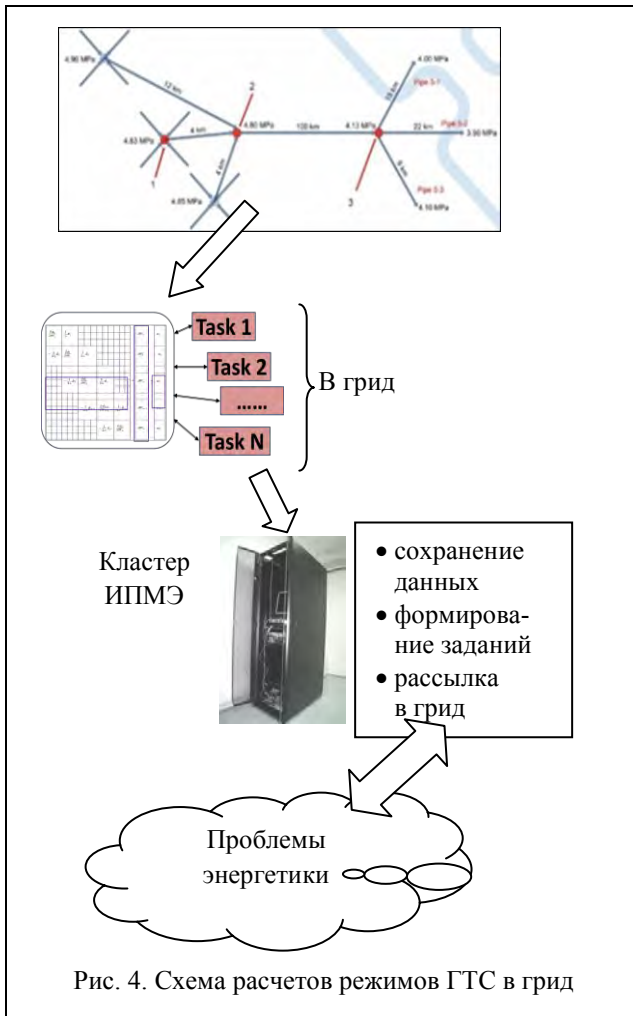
4.90 MPa
12 km
2
4.83 MPa
4 km
4.80 MPa
100 km
4.12 MPa
4.00 MPa
Pipe 3-1
22 km
Pipe 3-2
3.50 MPa
1
4 km
4.05 MPa
3
Pipe 3-3
4.10 MPa

Task 1
Task 2
......
Task N

В грид

Кластер ИПМЭ

• сохранение данных
• формирование заданий
• рассылка в грид

Проблемы энергетики

Рис. 4. Схема расчетов режимов ГТС в грид